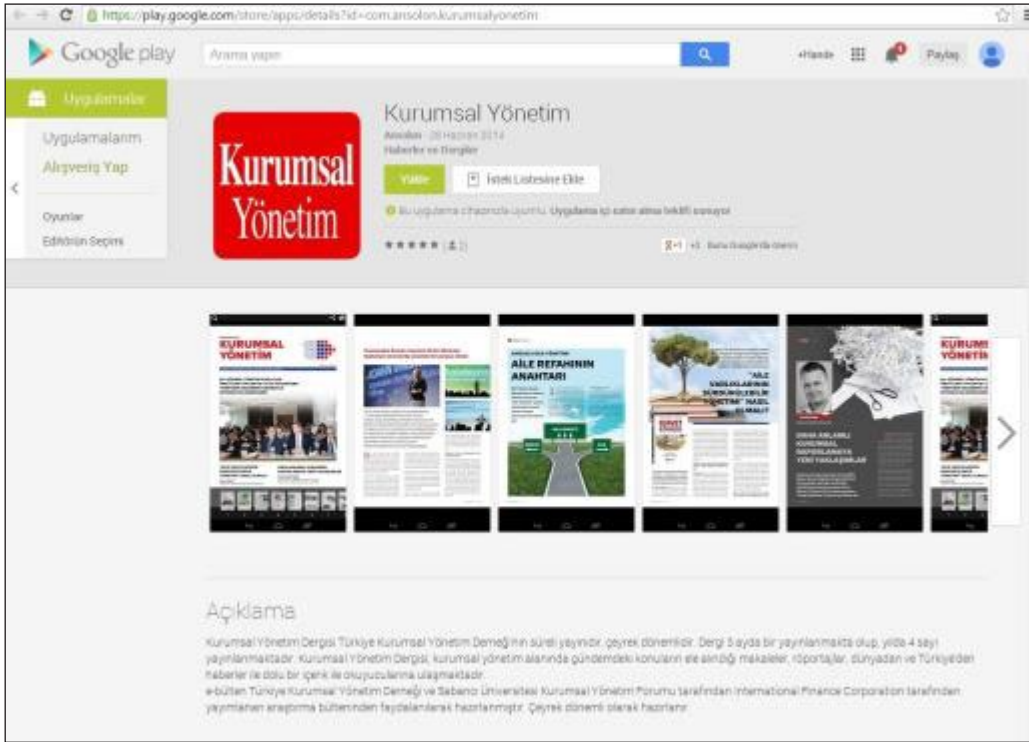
https://play.google.com/store/apps/details?id=com.ansolon.kurumsalyonetim

Google play

Arama yapın

+Hande

Paylaş

Uygulamalar

Uygulamalarım

Alışveriş Yap

Oyunlar

Editörün Seçimi

Kurumsal Yönetim

Ansolon - 20 Haziran 2014

Haberler ve Dergiler

Yükle

İstek Listesine Ekle

Bu uygulama cihazınızla uyumlu. Uygulama içi satın alma teklifi sunuyor

★★★★★ (2)

+1 Bunu Google'da önerin

Kurumsal Yönetim

KURUMSAL YÖNETİM

AİLE REFAHININ ANAHTARI

"AİLE VARLIKLARININ SÜRDÜRÜLEBİLİR YÖNETİMİ" NASIL OLMALI?

KURUMSAL YÖNETİM

Açıklama

Kurumsal Yönetim Dergisi Türkiye Kurumsal Yönetim Derneği'nin süreli yayınıdır, çeyrek dönemliktir. Dergi 3 ayda bir yayınlanmakta olup, yılda 4 sayı yayınlanmaktadır. Kurumsal Yönetim Dergisi, kurumsal yönetim alanında gündemdeki konuların ele alındığı makaleler, röportajlar, dünyadan ve Türkiye'den haberler ile dolu bir içerik ile okuyucularına ulaşmaktadır.
e-bülten Türkiye Kurumsal Yönetim Derneği ve Sabancı Üniversitesi Kurumsal Yönetim Forumu tarafından International Finance Corporation tarafından yayımlanan araştırma bülteninden faydalanılarak hazırlanmıştır. Çeyrek dönemli olarak hazırlanır.